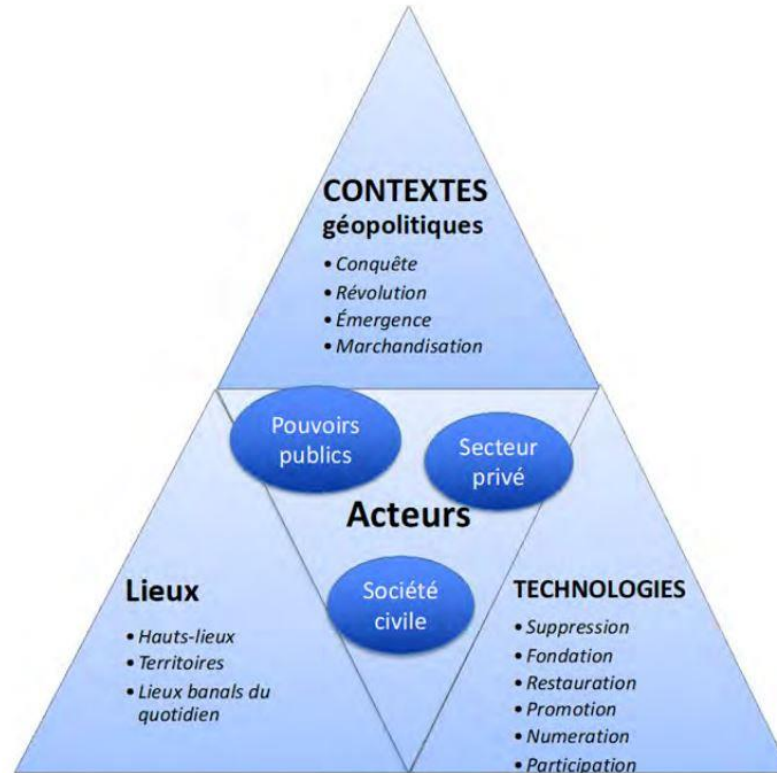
CONTEXTES géopolitiques

- Conquête
- Révolution
- Émergence
- Marchandisation

Pouvoirs publics

Secteur privé

Acteurs

Société civile

Lieux

- Hauts-lieux
- Territoires
- Lieux banals du quotidien

TECHNOLOGIES

- Suppression
- Fondation
- Restauration
- Promotion
- Numeration
- Participation